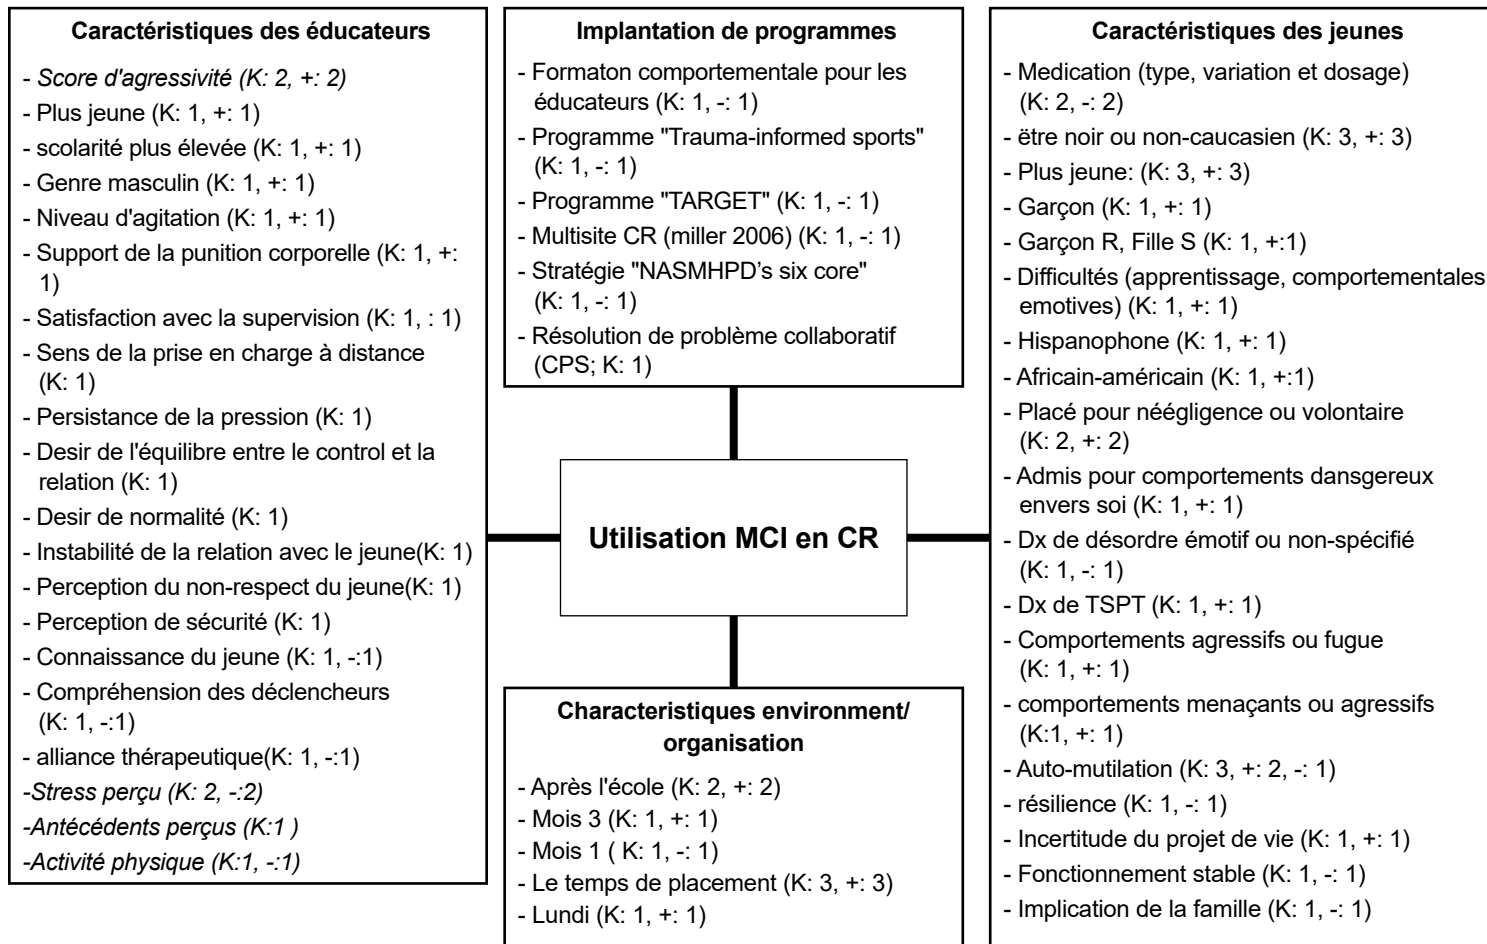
**Caractéristiques des éducateurs**

- *Score d'agressivité (K: 2, +: 2)*
- Plus jeune (K: 1, +: 1)
- scolarité plus élevée (K: 1, +: 1)
- Genre masculin (K: 1, +: 1)
- Niveau d'agitation (K: 1, +: 1)
- Support de la punition corporelle (K: 1, +: 1)
- Satisfaction avec la supervision (K: 1, : 1)
- Sens de la prise en charge à distance (K: 1)
- Persistance de la pression (K: 1)
- Desir de l'équilibre entre le control et la relation (K: 1)
- Desir de normalité (K: 1)
- Instabilité de la relation avec le jeune(K: 1)
- Perception du non-respect du jeune(K: 1)
- Perception de sécurité (K: 1)
- Connaissance du jeune (K: 1, -:1)
- Compréhension des déclencheurs (K: 1, -:1)
- alliance thérapeutique(K: 1, -:1)
*-Stress perçu (K: 2, -:2)*
*-Antécédents perçus (K:1 )*
*-Activité physique (K:1, -:1)*

**Implantation de programmes**

- Formaton comportementale pour les éducateurs (K: 1, -: 1)
- Programme "Trauma-informed sports" (K: 1, -: 1)
- Programme "TARGET" (K: 1, -: 1)
- Multisite CR (miller 2006) (K: 1, -: 1)
- Stratégie "NASMHPD's six core" (K: 1, -: 1)
- Résolution de problème collaboratif (CPS; K: 1)

**Utilisation MCI en CR**

**Characteristiques environment/ organisation**

- Après l'école (K: 2, +: 2)
- Mois 3 (K: 1, +: 1)
- Mois 1 ( K: 1, -: 1)
- Le temps de placement (K: 3, +: 3)
- Lundi (K: 1, +: 1)

**Caractéristiques des jeunes**

- Medication (type, variation et dosage) (K: 2, -: 2)
- être noir ou non-caucasien (K: 3, +: 3)
- Plus jeune: (K: 3, +: 3)
- Garçon (K: 1, +: 1)
- Garçon R, Fille S (K: 1, +:1)
- Difficultés (apprentissage, comportementales emotives) (K: 1, +: 1)
- Hispanophone (K: 1, +: 1)
- Africain-américain (K: 1, +:1)
- Placé pour néégligence ou volontaire (K: 2, +: 2)
- Admis pour comportements dansgereux envers soi (K: 1, +: 1)
- Dx de désordre émotif ou non-spécifié (K: 1, -: 1)
- Dx de TSPT (K: 1, +: 1)
- Comportements agressifs ou fugue (K: 1, +: 1)
- comportements menaçants ou agressifs (K:1, +: 1)
- Auto-mutilation (K: 3, +: 2, -: 1)
- résilience (K: 1, -: 1)
- Incertitude du projet de vie (K: 1, +: 1)
- Fonctionnement stable (K: 1, -: 1)
- Implication de la famille (K: 1, -: 1)